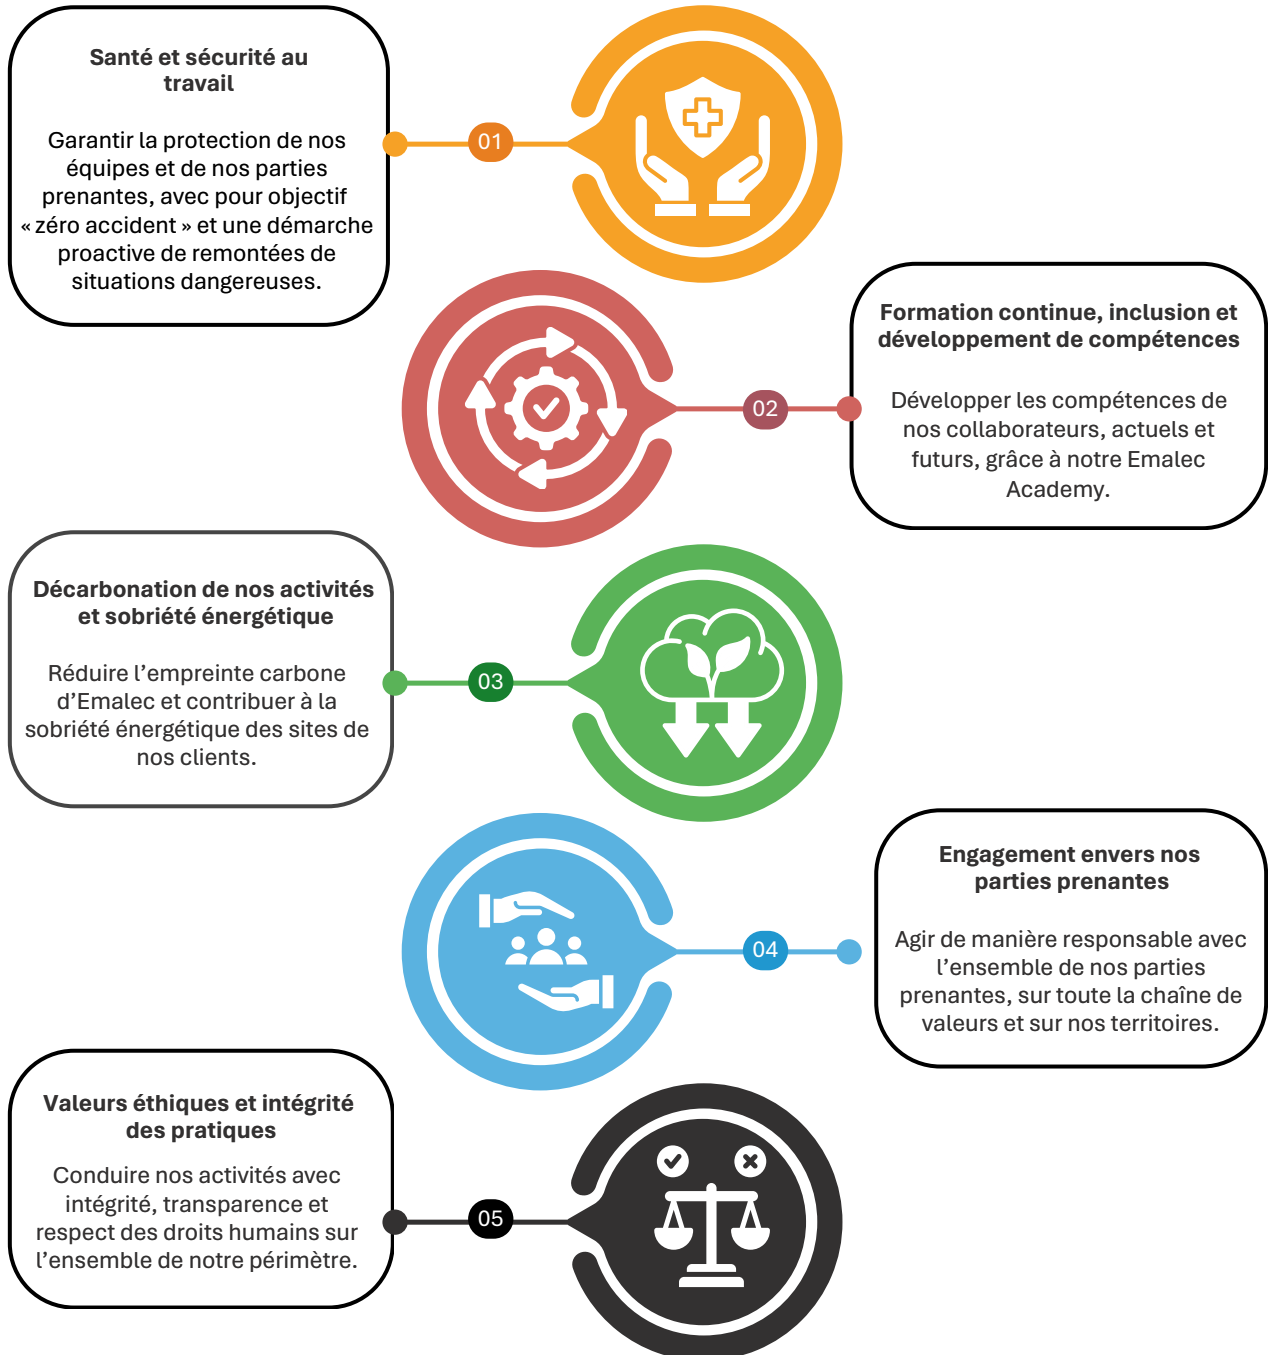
**Santé et sécurité au travail**

Garantir la protection de nos équipes et de nos parties prenantes, avec pour objectif « zéro accident » et une démarche proactive de remontées de situations dangereuses.

01

**Formation continue, inclusion et développement de compétences**

Développer les compétences de nos collaborateurs, actuels et futurs, grâce à notre Emalec Academy.

02

**Décarbonation de nos activités et sobriété énergétique**

Réduire l’empreinte carbone d’Emalec et contribuer à la sobriété énergétique des sites de nos clients.

03

**Engagement envers nos parties prenantes**

Agir de manière responsable avec l’ensemble de nos parties prenantes, sur toute la chaîne de valeurs et sur nos territoires.

04

**Valeurs éthiques et intégrité des pratiques**

Conduire nos activités avec intégrité, transparence et respect des droits humains sur l’ensemble de notre périmètre.

05